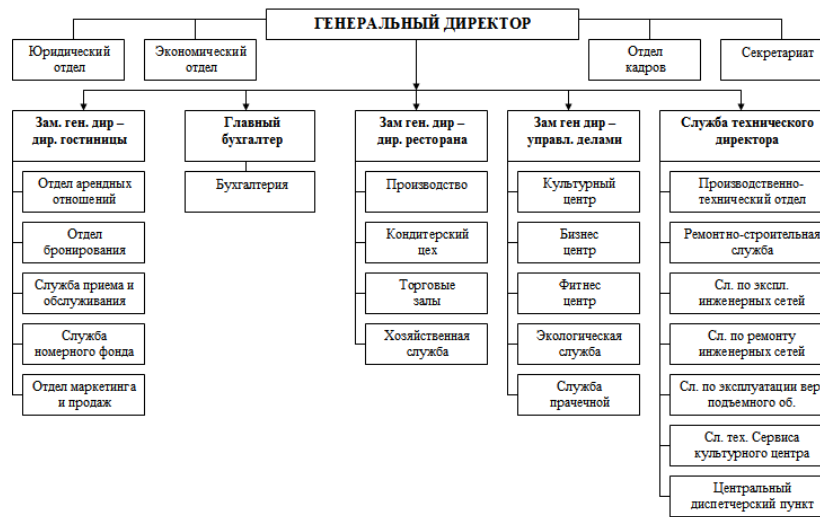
ГЕНЕРАЛЬНЫЙ ДИРЕКТОР

Юридический отдел

Экономический отдел

Отдел кадров

Секретариат

Зам. ген. дир – дир. гостиницы

Отдел арендных отношений

Отдел бронирования

Служба приема и обслуживания

Служба номерного фонда

Отдел маркетинга и продаж

Главный бухгалтер

Бухгалтерия

Зам ген. дир – дир. ресторана

Производство

Кондитерский цех

Торговые залы

Хозяйственная служба

Зам ген дир – управл. делами

Культурный центр

Бизнес центр

Фитнес центр

Экологическая служба

Служба прачечной

Служба технического директора

Производственно-технический отдел

Ремонтно-строительная служба

Сл. по экспл. инженерных сетей

Сл. по ремонту инженерных сетей

Сл. по эксплуатации вер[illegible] подъемного об.

Сл. тех. Сервиса культурного центра

Центральный диспетчерский пункт